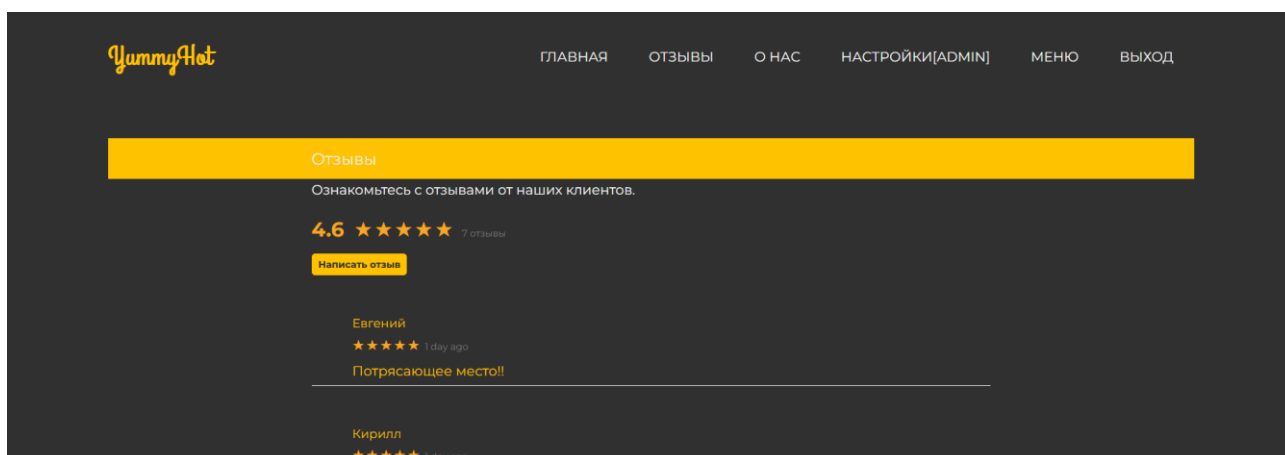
YummyHot

ГЛАВНАЯ ОТЗЫВЫ О НАС НАСТРОЙКИ[ADMIN] МЕНЮ ВЫХОД

Отзывы

Ознакомьтесь с отзывами от наших клиентов.

4.6 ★★★★★ 7 отзывы

Написать отзыв

Евгений

★★★★★ 1 day ago

Потрясающее место!!

Кирилл

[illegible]